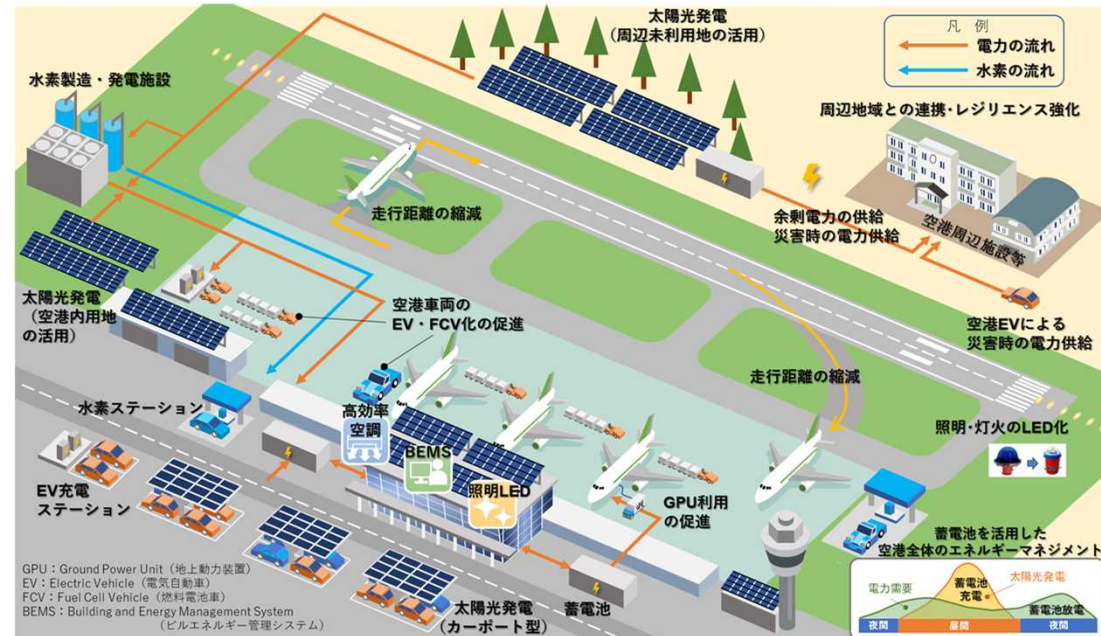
太陽光発電
(周辺未利用地の活用)

凡例
電力の流れ
水素の流れ

水素製造・発電施設

周辺地域との連携・レジリエンス強化

走行距離の縮減

余剰電力の供給
災害時の電力供給

空港周辺施設等

太陽光発電
(空港内用地の活用)

空港車両の
EV・FCV化の促進

空港EVによる
災害時の電力供給

走行距離の縮減

水素ステーション

高効率空調

BEMS

照明・灯火のLED化

照明LED

EV充電
ステーション

GPU利用の促進

蓄電池を活用した
空港全体のエネルギーマネジメント

電力需要
蓄電池充電
太陽光発電
蓄電池放電
夜間
昼間
夜間

GPU:Ground Power Unit(地上動力装置)
EV:Electric Vehicle(電気自動車)
FCV:Fuel Cell Vehicle(燃料電池車)
BEMS:Building and Energy Management System
(ビルエネルギー管理システム)

太陽光発電
(カーポート型)

蓄電池